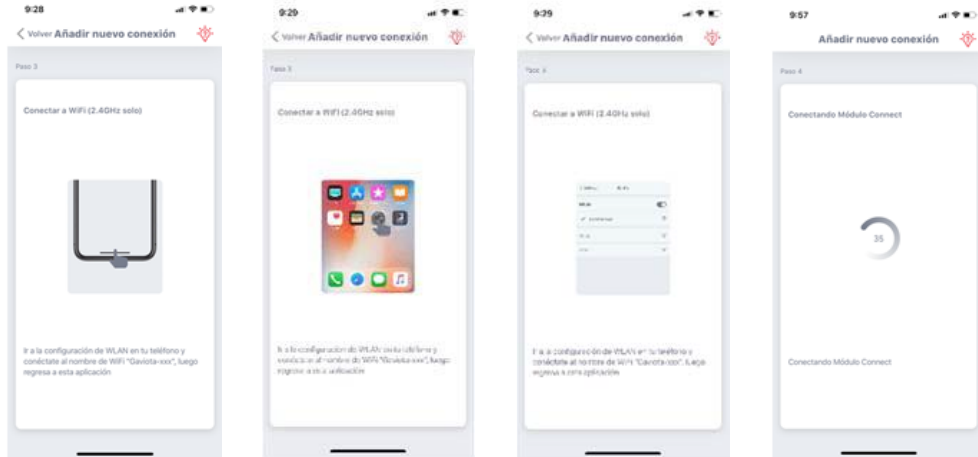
9:28

< Volver Añadir nuevo conexión

Paso 3

Conectar a WiFi (2.4GHz solo)

Ir a la configuración de WLAN en tu teléfono y conéctate al nombre de WiFi "Gaviota-xxx", luego regresa a esta aplicación

9:29

< Volver Añadir nuevo conexión

Paso 3

Conectar a WiFi (2.4GHz solo)

Ir a la configuración de WLAN en tu teléfono y conéctate al nombre de WiFi "Gaviota-xxx", luego regresa a esta aplicación

9:39

< Volver Añadir nuevo conexión

Paso 3

Conectar a WiFi (2.4GHz solo)

WLAN

Ir a la configuración de WLAN en tu teléfono y conéctate al nombre de WiFi "Gaviota-xxx", luego regresa a esta aplicación

9:57

Añadir nuevo conexión

Paso 4

Conectando Módulo Connect

35

Conectando Módulo Connect